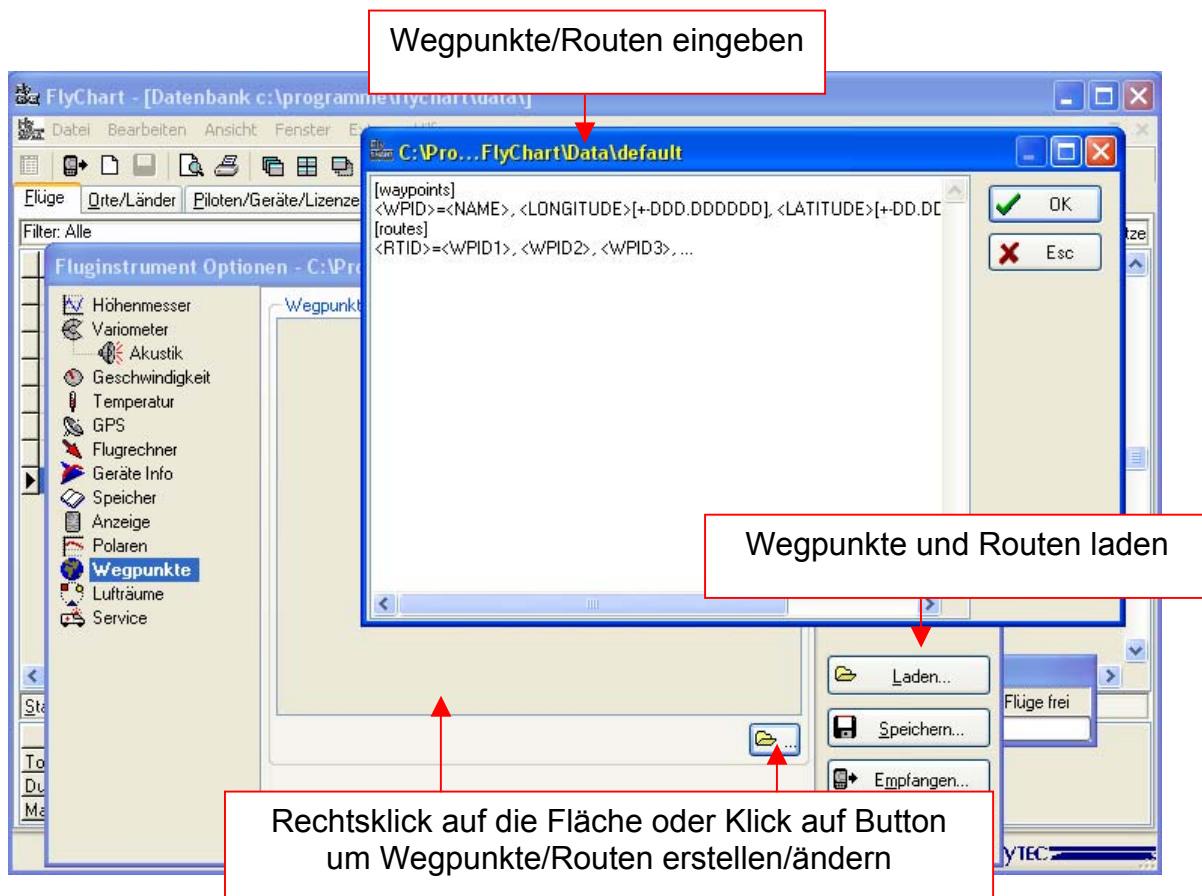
Wegpunkte/Routen eingeben

FlyChart - [Datenbank c:\programme\flychart\data\]

Datei Bearbeiten Ansicht Fenster Ex

Flüge Orte/Länder Piloten/Geräte/Lizenze

Filter: Alle

Fluginstrument Optionen - C:\Pro

Höhenmesser
Variometer
Akustik
Geschwindigkeit
Temperatur
GPS
Flugrechner
Geräte Info
Speicher
Anzeige
Polaren
Wegpunkte
Lufträume
Service

Wegpunkt

C:\Pro…FlyChart\Data\default

[waypoints]
<WPID>=<NAME>, <LONGITUDE>[+-DDD.DDDDDD], <LATITUDE>[+-DD.DD
[routes]
<RTID>=<WPID1>, <WPID2>, <WPID3>, ...

OK
Esc

Wegpunkte und Routen laden

Laden...
Speichern...
Empfangen...

Flüge frei

Rechtsklick auf die Fläche oder Klick auf Button um Wegpunkte/Routen erstellen/ändern